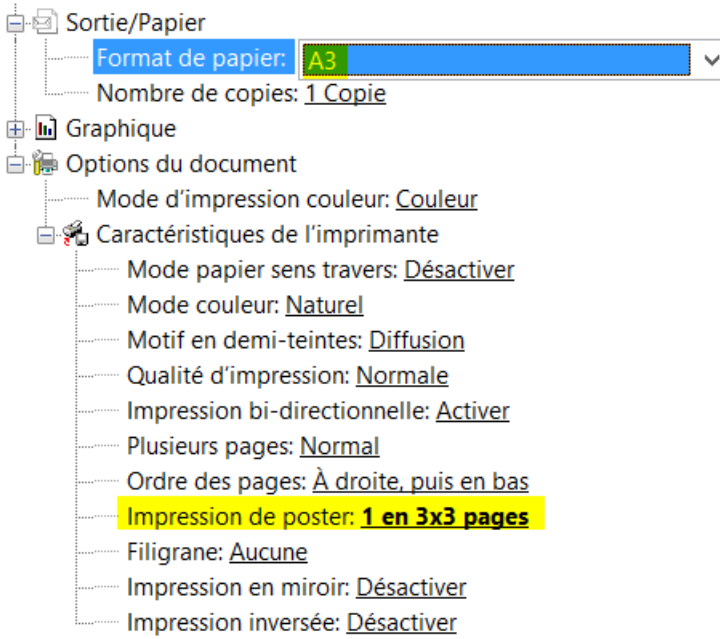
Sortie/Papier
Format de papier: A3
Nombre de copies: 1 Copie
Graphique
Options du document
Mode d'impression couleur: Couleur
Caractéristiques de l'imprimante
Mode papier sens travers: Désactiver
Mode couleur: Naturel
Motif en demi-teintes: Diffusion
Qualité d'impression: Normale
Impression bi-directionnelle: Activer
Plusieurs pages: Normal
Ordre des pages: À droite, puis en bas
Impression de poster: 1 en 3x3 pages
Filigrane: Aucune
Impression en miroir: Désactiver
Impression inversée: Désactiver